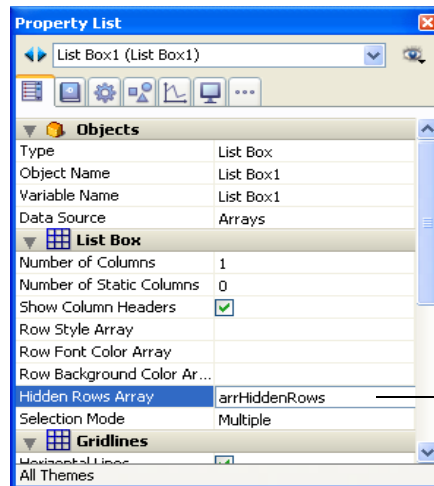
Property List

List Box1 (List Box1)

Objects

| Type | List Box |
|---|---|
| Object Name | List Box1 |
| Variable Name | List Box1 |
| Data Source | Arrays |

List Box

| Number of Columns | 1 |
|---|---|
| Number of Static Columns | 0 |
| Show Column Headers | ✓ |
| Row Style Array | |
| Row Font Color Array | |
| Row Background Color Ar... | |
| Hidden Rows Array | arrHiddenRows |
| Selection Mode | Multiple |

Gridlines

Horizontal Lines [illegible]

All Themes